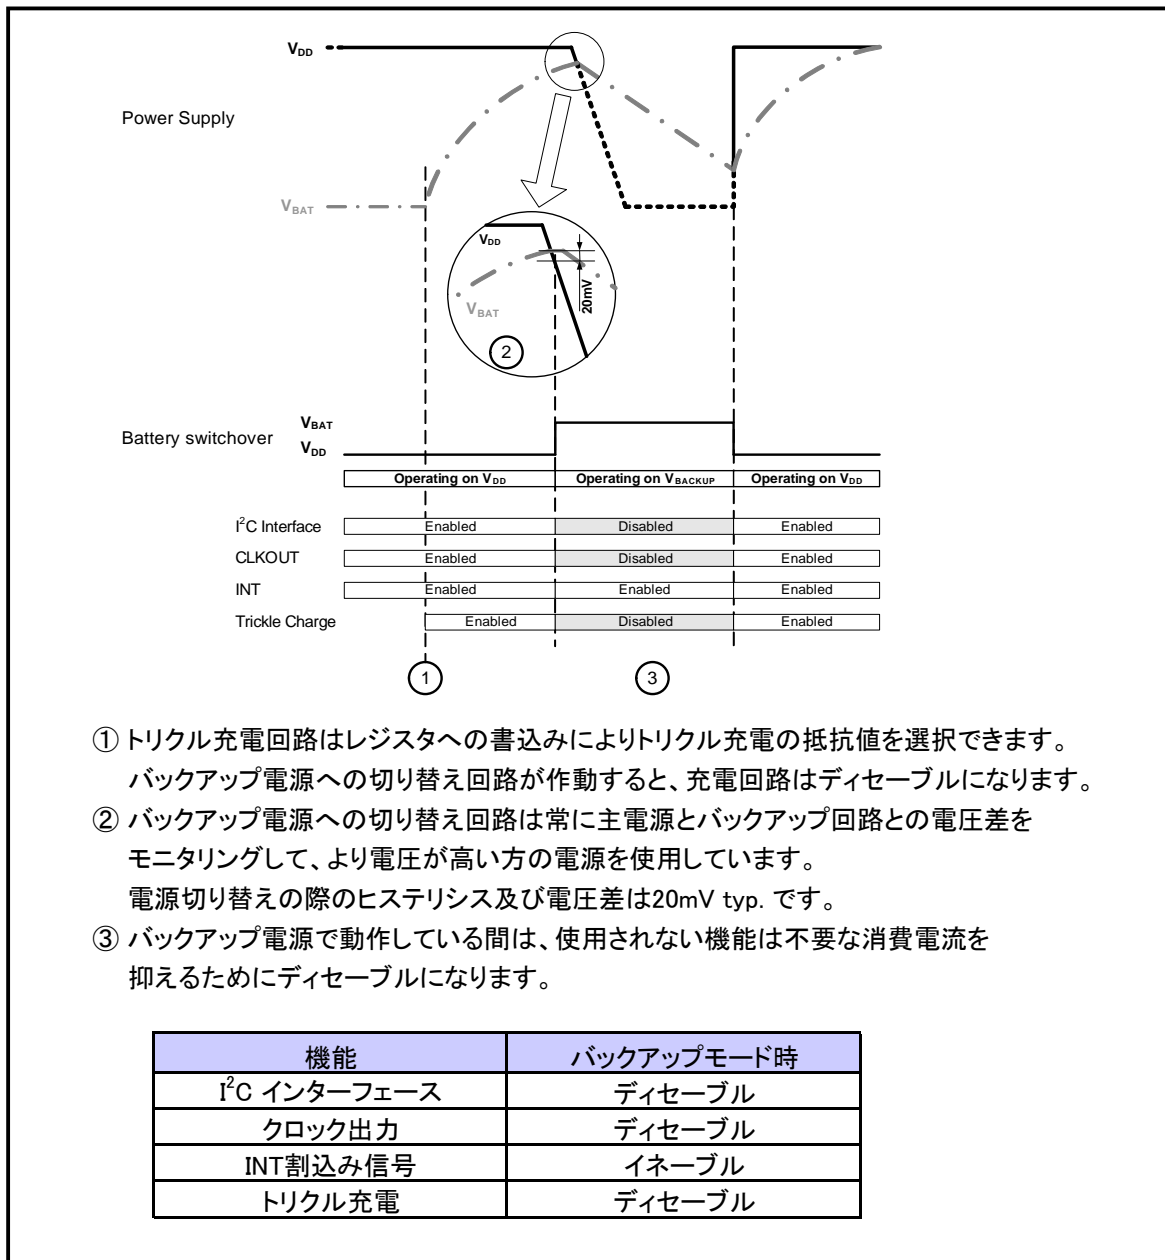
$V_{DD}$

Power Supply

$V_{BAT}$

$V_{DD}$

20mV

$V_{BAT}$

2

Battery switchover

$V_{BAT}$
$V_{DD}$

| Operating on $V_{DD}$ | Operating on $V_{BACKUP}$ | Operating on $V_{DD}$ |
|---|---|---|

| | | | |
|---|---|---|---|
| $I^2C$ Interface | Enabled | Disabled | Enabled |
| CLKOUT | Enabled | Disabled | Enabled |
| INT | Enabled | Enabled | Enabled |
| Trickle Charge | Enabled | Disabled | Enabled |

1

3

① トリクル充電回路はレジスタへの書込みによりトリクル充電の抵抗値を選択できます。
バックアップ電源への切り替え回路が作動すると、充電回路はディセーブルになります。
② バックアップ電源への切り替え回路は常に主電源とバックアップ回路との電圧差をモニタリングして、より電圧が高い方の電源を使用しています。
電源切り替えの際のヒステリシス及び電圧差は20mV typ. です。
③ バックアップ電源で動作している間は、使用されない機能は不要な消費電流を抑えるためにディセーブルになります。

| 機能 | バックアップモード時 |
|---|---|
| $I^2C$ インターフェース | ディセーブル |
| クロック出力 | ディセーブル |
| INT割込み信号 | イネーブル |
| トリクル充電 | ディセーブル |